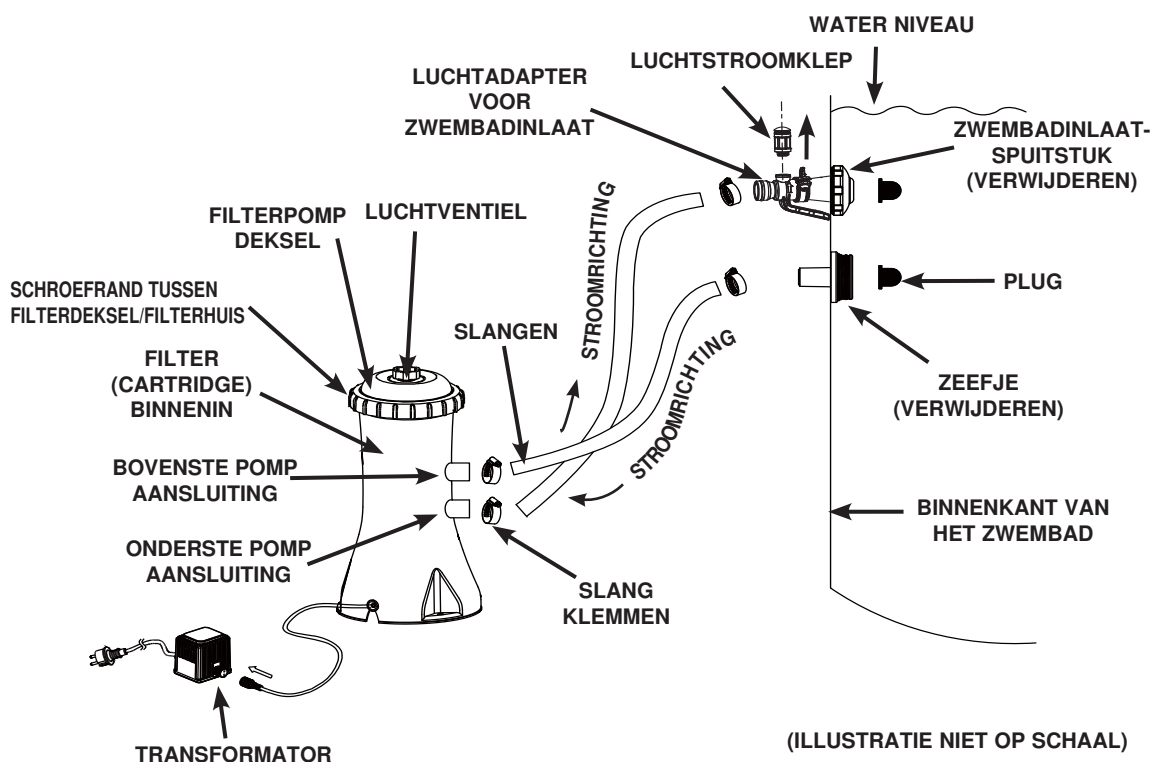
WATER NIVEAU

LUCHTSTROOMKLEP

LUCHTADAPTER VOOR ZWEMBADINLAAT

ZWEMBADINLAAT-SPUITSTUK (VERWIJDEREN)

STROOMRICHTING

FILTERPOMP DEKSEL

LUCHTVENTIEL

PLUG

SCHROEFRAND TUSSEN FILTERDEKSEL/FILTERHUIS

SLANGEN

STROOMRICHTING

FILTER (CARTRIDGE) BINNENIN

ZEEFJE (VERWIJDEREN)

BOVENSTE POMP AANSLUITING

STROOMRICHTING

BINNENKANT VAN HET ZWEMBAD

ONDERSTE POMP AANSLUITING

SLANG KLEMMEN

TRANSFORMATOR

(ILLUSTRATIE NIET OP SCHAAL)